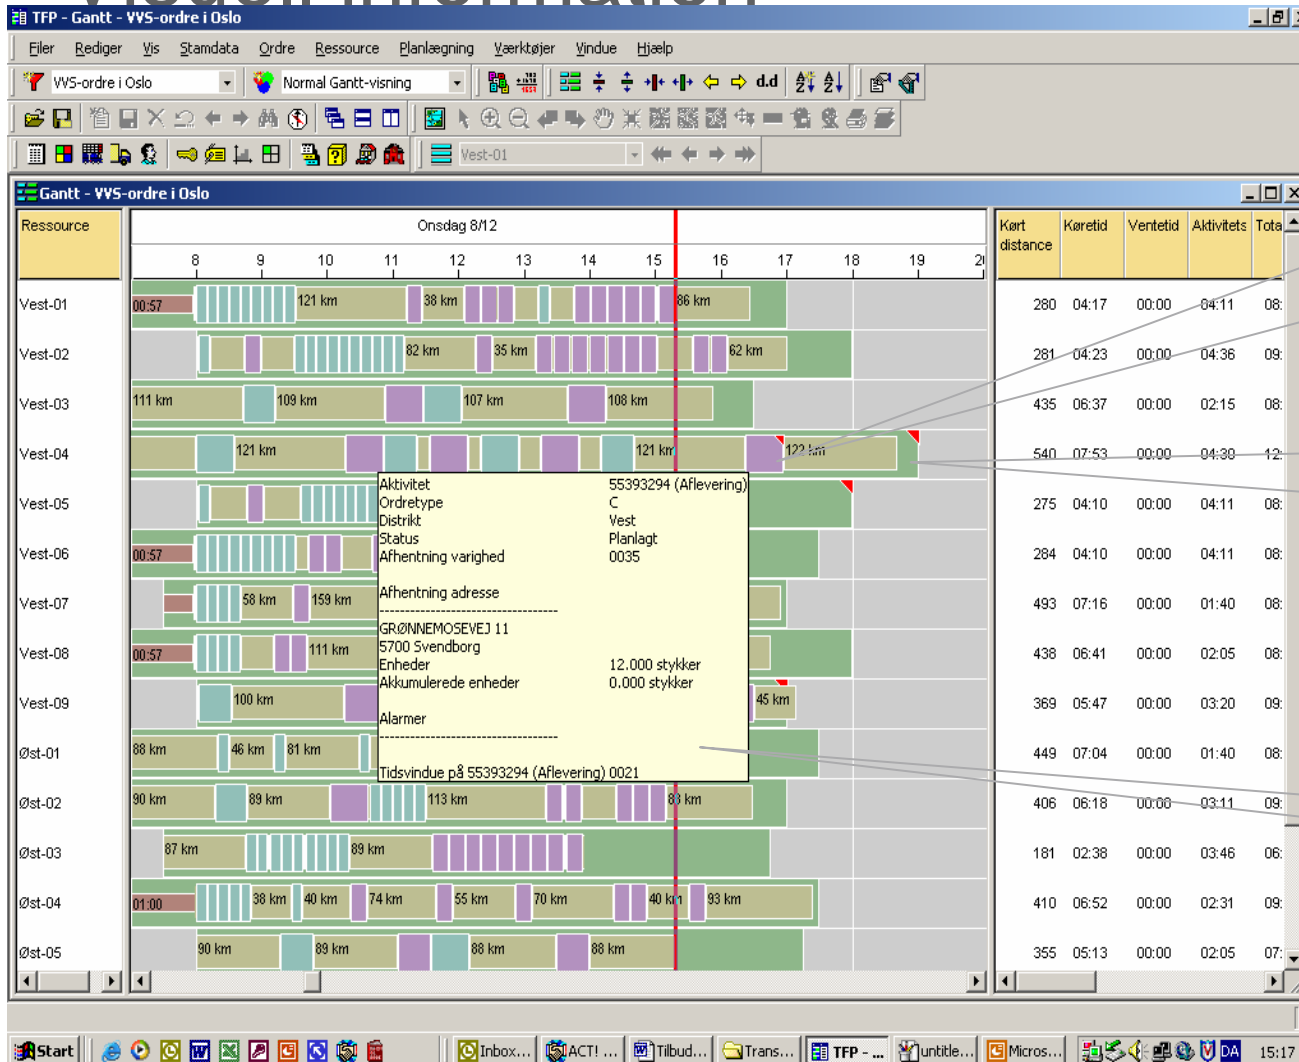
TFP - Gantt - VVS-ordre i Oslo

Filer Rediger Vis Stamdata Ordre Ressource Planlægning Værktøjer Vindue Hjælp

VVS-ordre i Oslo
Normal Gantt-visning
d.d
Vest-01

Gantt - VVS-ordre i Oslo

| Ressource | Kørt distance | Køretid | Ventetid | Aktivitets | Tota |
|---|---|---|---|---|---|
| Vest-01 | 280 | 04:17 | 00:00 | 04:11 | 08: |
| Vest-02 | 281 | 04:23 | 00:00 | 04:36 | 09: |
| Vest-03 | 435 | 06:37 | 00:00 | 02:15 | 08: |
| Vest-04 | 540 | 07:53 | 00:00 | 04:30 | 12: |
| Vest-05 | 275 | 04:10 | 00:00 | 04:11 | 08: |
| Vest-06 | 284 | 04:10 | 00:00 | 04:11 | 08: |
| Vest-07 | 493 | 07:16 | 00:00 | 01:40 | 08: |
| Vest-08 | 438 | 06:41 | 00:00 | 02:05 | 08: |
| Vest-09 | 369 | 05:47 | 00:00 | 03:20 | 09: |
| Øst-01 | 449 | 07:04 | 00:00 | 01:40 | 08: |
| Øst-02 | 406 | 06:18 | 00:00 | 03:11 | 09: |
| Øst-03 | 181 | 02:38 | 00:00 | 03:46 | 06: |
| Øst-04 | 410 | 06:52 | 00:00 | 02:31 | 09: |
| Øst-05 | 355 | 05:13 | 00:00 | 02:05 | 07: |

Onsdag 8/12
8 9 10 11 12 13 14 15 16 17 18 19 2

00:57 121 km 38 km 86 km
82 km 35 km 62 km
111 km 109 km 107 km 108 km
121 km 121 km 122 km
00:57
58 km 159 km
00:57 111 km
100 km 45 km
88 km 46 km 81 km
90 km 89 km 113 km 83 km
87 km 89 km
01:00 38 km 40 km 74 km 55 km 70 km 40 km 93 km
90 km 89 km 88 km 88 km

Aktivitet 55393294 (Aflevering)
Ordretype C
Distrikt Vest
Status Planlagt
Afhentning varighed 0035

Afhentning adresse
--------------------------------
GRØNNEMOSEVEJ 11
5700 Svendborg
Enheder 12.000 stykker
Akkumulerede enheder 0.000 stykker

Alarmer
--------------------------------
Tidsvindue på 55393294 (Aflevering) 0021

Start Inbox... ACT! ... Tilbud... Trans... TFP - ... untitle... Micros... DA 15:17